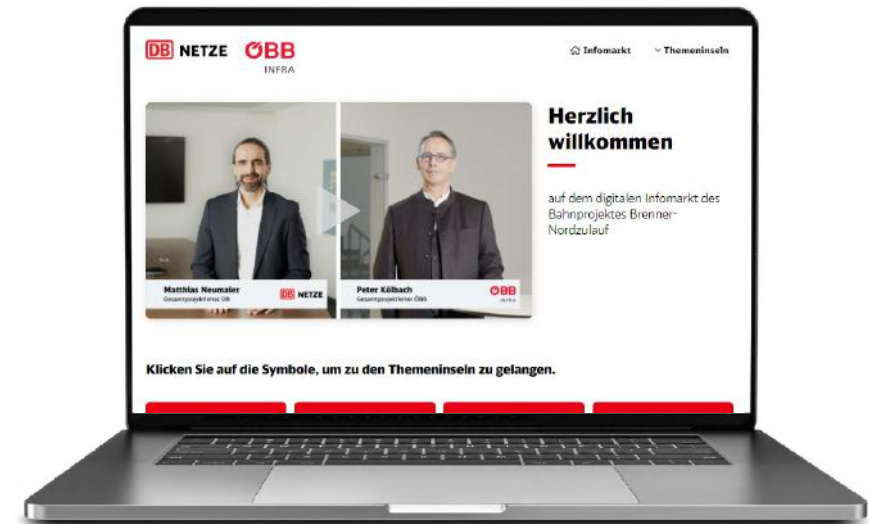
DB NETZE ÖBB INFRA

Infomarkt Themeninseln

Matthias Neumaier
Gesamtprojektleiter DB

DB NETZE

Peter Kölbach
Gesamtprojektleiter ÖBB

ÖBB INFRA

Herzlich willkommen

auf dem digitalen Infomarkt des Bahnprojektes Brenner-Nordzulauf

Klicken Sie auf die Symbole, um zu den Themeninseln zu gelangen.